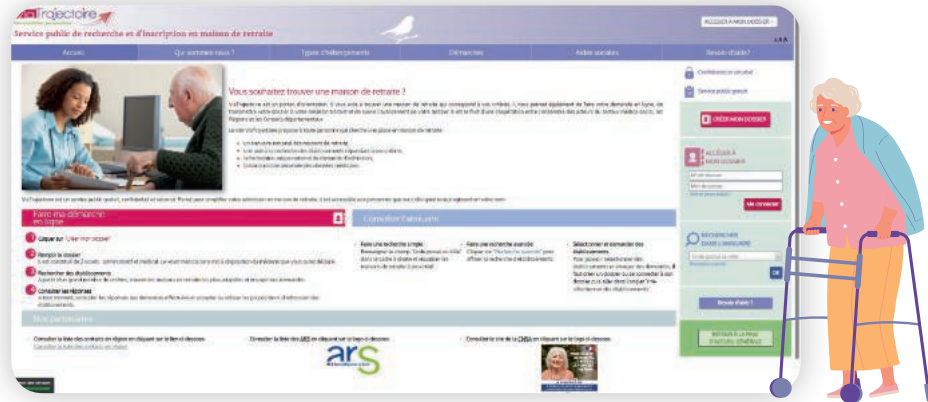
ViaTrajectoire

Service public de recherche et d'inscription en maison de retraite

ACCÉDER À MON DOSSIER

Accueil

Qui sommes-nous ?

Types d'hébergements

Démarches

Aides sociales

Besoin d'aide?

Vous souhaitez trouver une maison de retraite ?

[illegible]

Confidentiel et sécurisé

Service public gratuit

CRÉER MON DOSSIER

ACCÉDER À MON DOSSIER

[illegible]

SE CONNECTER

RECHERCHER DANS L'ANNUAIRE

OK

Besoin d'aide ?

Faire ma démarche en ligne

Cliquer sur "Créer mon dossier"

Remplir le dossier

Rechercher des établissements

Consulter les réponses

Consulter l'annuaire

Faire une recherche simple

Faire une recherche avancée

Sélectionner et demander des établissements

Nos partenaires

Consulter la liste des contacts en région en cliquant sur le lien ci-dessous

Consulter la liste des ARS en cliquant sur le logo ci-dessous

ars

Consulter le site de la CNSA en cliquant sur le logo ci-dessous

RETOUR À LA PAGE D'ACCUEIL GÉNÉRALE